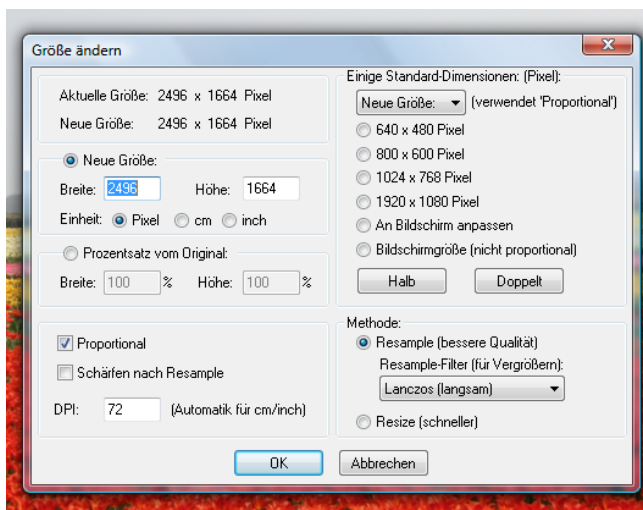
Größe ändern

Aktuelle Größe: 2496 x 1664 Pixel

Neue Größe: 2496 x 1664 Pixel

Neue Größe:

Breite: 2496 Höhe: 1664

Einheit: Pixel cm inch

Prozentsatz vom Original:

Breite: 100 % Höhe: 100 %

Proportional

Schärfen nach Resample

DPI: 72 (Automatik für cm/inch)

Einige Standard-Dimensionen: (Pixel):

Neue Größe: (verwendet 'Proportional')

640 x 480 Pixel

800 x 600 Pixel

1024 x 768 Pixel

1920 x 1080 Pixel

An Bildschirm anpassen

Bildschirmgröße (nicht proportional)

Halb Doppelt

Methode:

Resample (bessere Qualität)

Resample-Filter (für Vergrößern):

Lanczos (langsam)

Resize (schneller)

OK Abbrechen